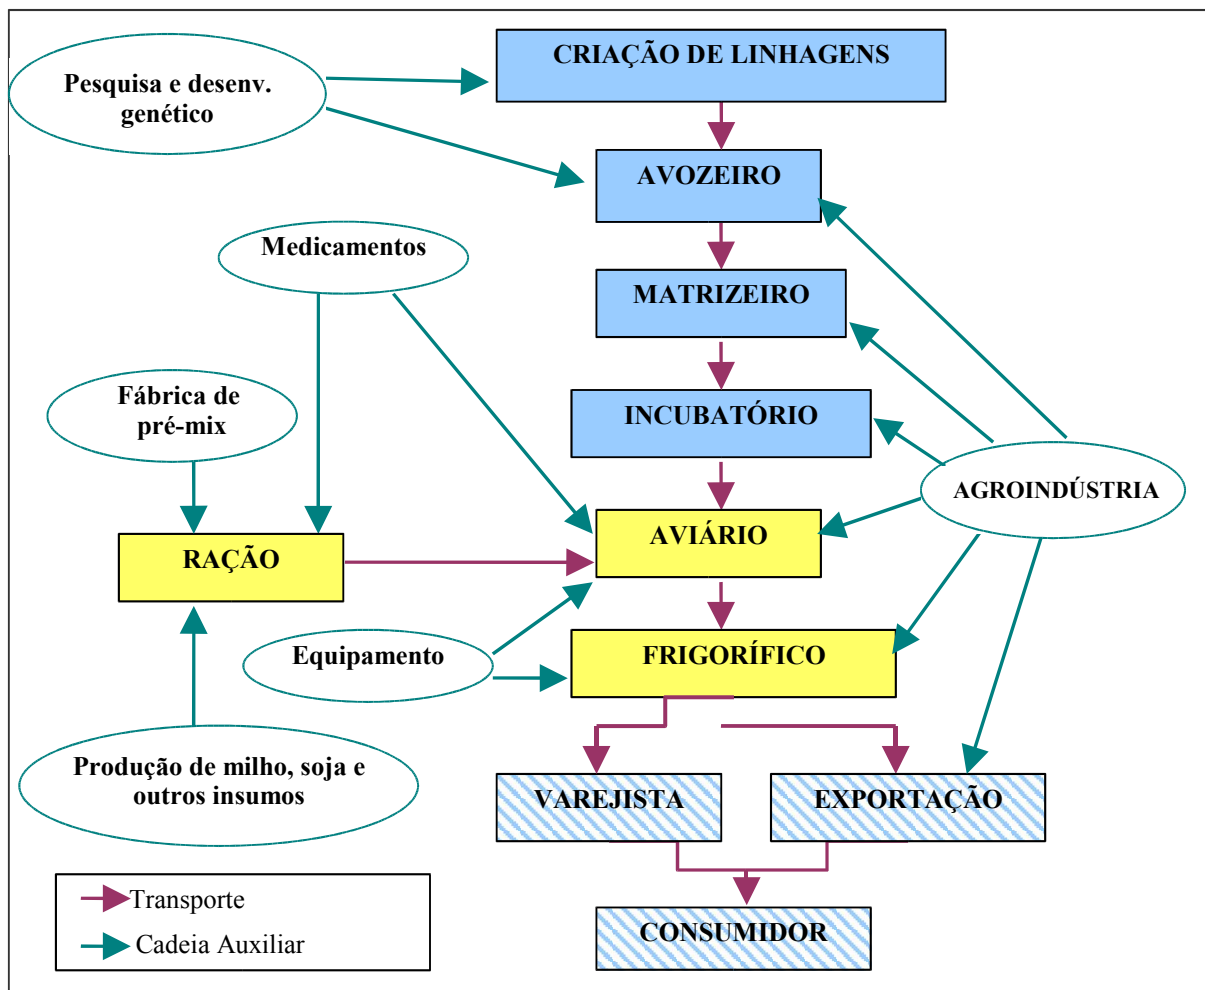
Pesquisa e desenv. genético

CRIAÇÃO DE LINHAGENS

AVOZEIRO

Medicamentos

MATRIZEIRO

Fábrica de pré-mix

INCUBATÓRIO

AGROINDÚSTRIA

RAÇÃO

AVIÁRIO

Equipamento

FRIGORÍFICO

Produção de milho, soja e outros insumos

VAREJISTA

EXPORTAÇÃO

CONSUMIDOR

Transporte

Cadeia Auxiliar